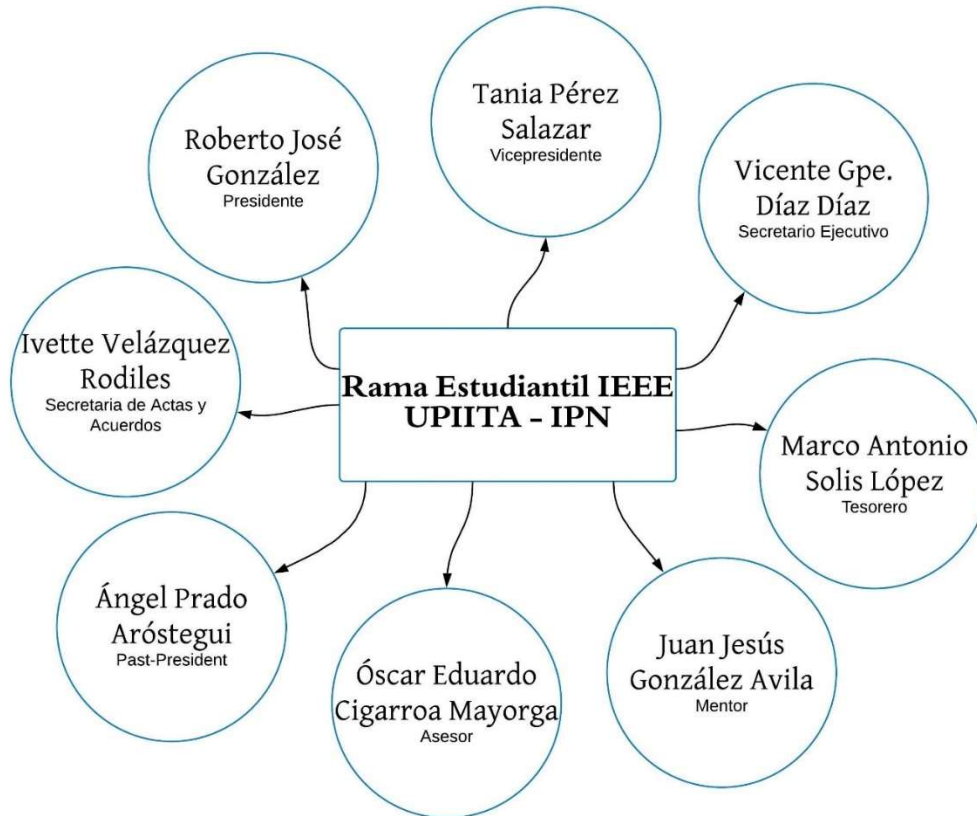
Rama Estudiantil IEEE
UPIITA - IPN

Roberto José González
Presidente

Tania Pérez Salazar
Vicepresidente

Vicente Gpe. Díaz Díaz
Secretario Ejecutivo

Ivette Velázquez Rodiles
Secretaria de Actas y Acuerdos

Marco Antonio Solis López
Tesorero

Ángel Prado Aróstegui
Past-President

Óscar Eduardo Cigarroa Mayorga
Asesor

Juan Jesús González Avila
Mentor